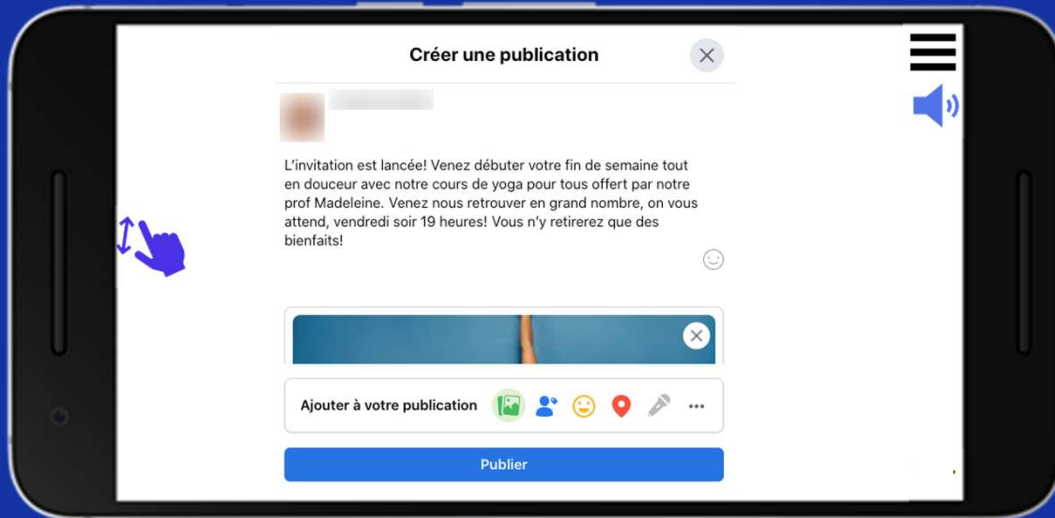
Créer une publication

L'invitation est lancée! Venez débuter votre fin de semaine tout en douceur avec notre cours de yoga pour tous offert par notre prof Madeleine. Venez nous retrouver en grand nombre, on vous attend, vendredi soir 19 heures! Vous n'y retirerez que des bienfaits!

Ajouter à votre publication

Publier